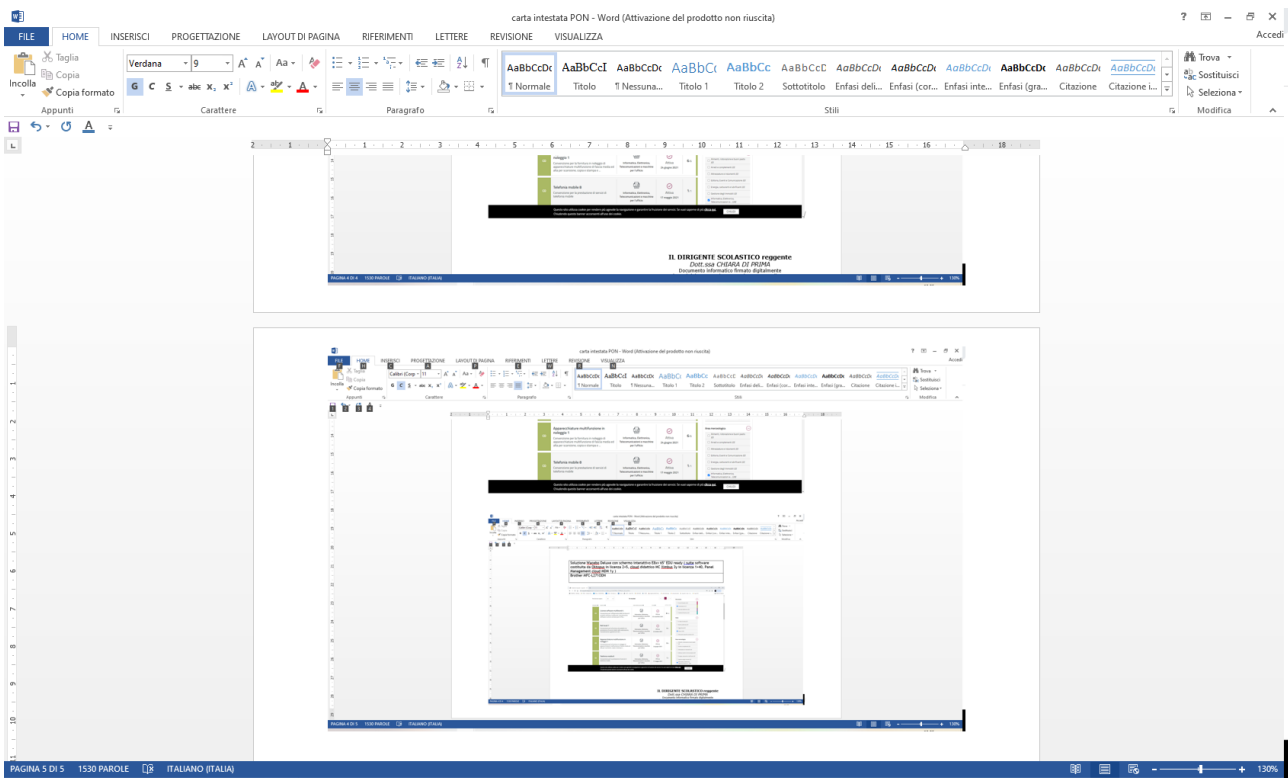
carta intestata PON - Word (Attivazione del prodotto non riuscita)

? – ✕

FILE HOME INSERISCI PROGETTAZIONE LAYOUT DI PAGINA RIFERIMENTI LETTERE REVISIONE VISUALIZZA Accedi

Incolla Taglia Copia Copia formato

Appunti

Verdana 9

G C S abc $x_2$ $x^2$

Carattere

Paragrafo

AaBbCcDc ¶ Normale

AaBbCcI Titolo

AaBbCcDc ¶ Nessuna...

AaBbC( Titolo 1

AaBbCc Titolo 2

AaBbCcD Sottotitolo

AaBbCcDc Enfasi deli...

AaBbCcDc Enfasi (cor...

AaBbCcDc Enfasi inte...

AaBbCcDc Enfasi (gra...

AaBbCcDc Citazione

AaBbCcDc Citazione i...

Stili

Trova Sostituisci Seleziona

Modifica

Telefonia mobile 6

IL DIRIGENTE SCOLASTICO reggente
Dott.ssa CHIARA DI PRIMA
Documento informatico firmato digitalmente

PAGINA 4 DI 4 1530 PAROLE ITALIANO (ITALIA) 130%

carta intestata PON - Word (Attivazione del prodotto non riuscita)

FILE HOME INSERISCI PROGETTAZIONE LAYOUT DI PAGINA RIFERIMENTI LETTERE REVISIONE VISUALIZZA Accedi

Incolla Taglia Copia Copia formato

Calibri (Corp 11

Appunti Carattere Paragrafo Stili Modifica

AaBbCcDc ¶ Normale AaBbCcI Titolo AaBbCcDc ¶ Nessuna... AaBbC( Titolo 1 AaBbCc Titolo 2 AaBbCcC Sottotitolo AaBbCcDc Enfasi deli... AaBbCcDc Enfasi (cor... AaBbCcDc Enfasi inte... AaBbCcDc Enfasi (gra... AaBbCcDc Citazione AaBbCcDc Citazione i...

Trova Sostituisci Seleziona

Telefonia mobile 6

IL DIRIGENTE SCOLASTICO reggente
Dott.ssa CHIARA DI PRIMA

PAGINA 4 DI 5 1530 PAROLE ITALIANO (ITALIA) 130%

PAGINA 5 DI 5 1530 PAROLE ITALIANO (ITALIA) 130%